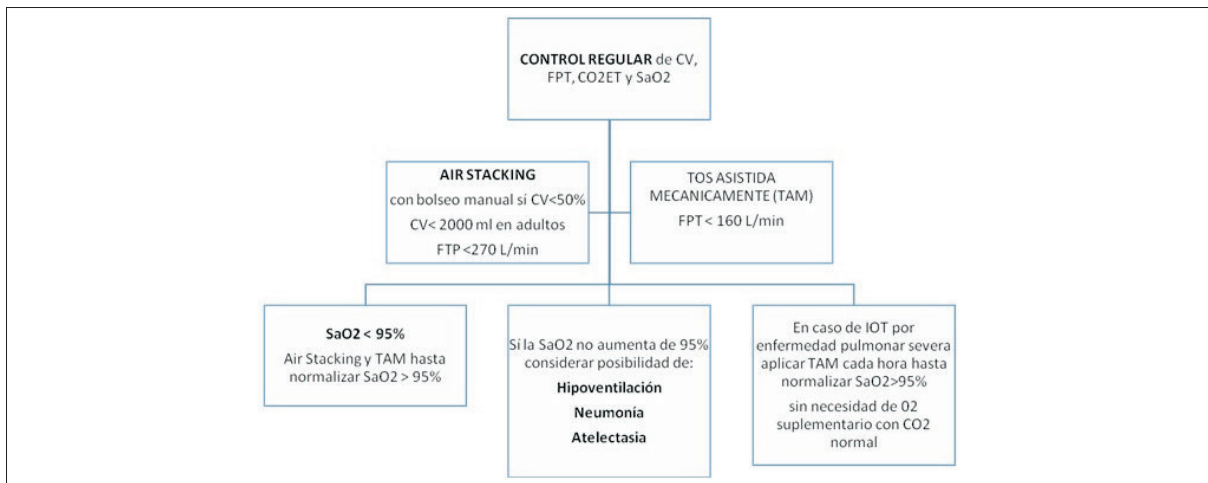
**CONTROL REGULAR** de CV, FPT, CO2ET y SaO2

**AIR STACKING**
con bolseo manual si CV<50%
CV< 2000 ml en adultos
FTP <270 L/min

TOS ASISTIDA MECANICAMENTE (TAM)
FPT < 160 L/min

**SaO2 < 95%**
Air Stacking y TAM hasta normalizar SaO2 > 95%

Si la SaO2 no aumenta de 95% considerar posibilidad de:
**Hipoventilación**
**Neumonía**
**Atelectasia**

En caso de IOT por enfermedad pulmonar severa aplicar TAM cada hora hasta normalizar SaO2>95%
sin necesidad de 02 suplementario con CO2 normal